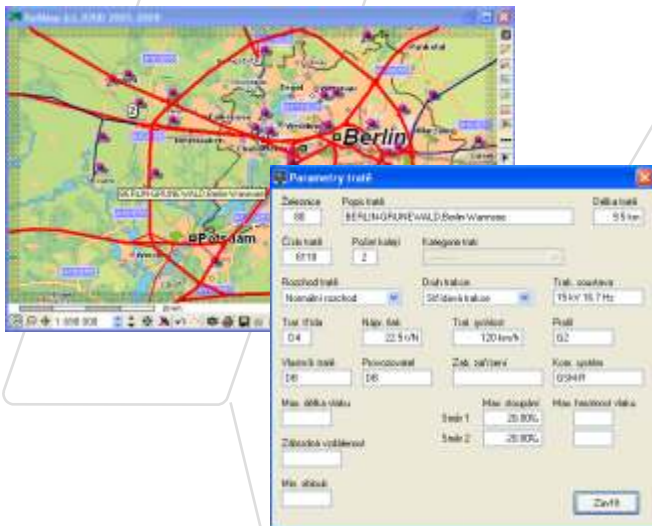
RailMap 4.1 2000, 2001, 2009

Berlin

Potsdam

BERLIN-GRUNEWALD,Berlin-Wannsee

1: 500 000

Parametry tratě

Železnice
80

Popis tratě
BERLIN-GRUNEWALD,Berlin-Wannsee

Délka tratě
9.5 km

Číslo tratě
6118

Počet kolejí
2

Kategorie trati

Rozchod tratě
Normální rozchod

Druh trakce
Střídavá trakce

Trak. soustava
15 kV 16.7 Hz

Trať. třída
D4

Náp. tlak
22.5 t/N

Trať. rychlost
120 km/h

Profil
G2

Vlastník tratě
DB

Provozovatel
DB

Zab. zařízení

Kom. systém
GSM-R

Max. délka vlaku

Max. stoupání
Směr 1
20.80‰
Směr 2
20.80‰

Max. hmotnost vlaku

Zábrodová vydálenost

Min. oblouk

Zavřít